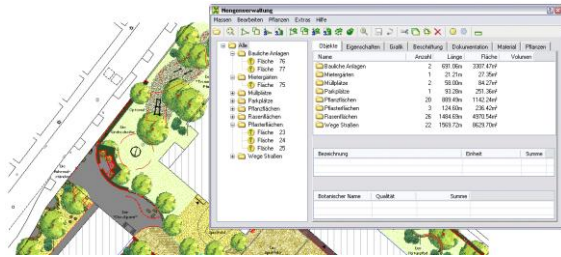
Mengenverwaltung

Massen Bearbeiten Pflanzen Extras Hilfe

Alle
Bauliche Anlagen
Fläche 76
Fläche 77
Mietergärten
Fläche 75
Müllplätze
Parkplätze
Pflanzflächen
Rasenflächen
Pflasterflächen
Fläche 23
Fläche 24
Fläche 25
Wege Straßen

Objekte | Eigenschaften | Grafik | Beschriftung | Dokumentation | Material | Pflanzen

| Name | Anzahl | Länge | Fläche | Volumen |
|---|---|---|---|---|
| Bauliche Anlagen | 2 | 691.06m | 3387.47m² | |
| Mietergärten | 1 | 21.21m | 27.35m² | |
| Müllplätze | 2 | 58.00m | 84.27m² | |
| Parkplätze | 1 | 93.28m | 251.36m² | |
| Pflanzflächen | 20 | 869.49m | 1142.24m² | |
| Pflasterflächen | 3 | 124.60m | 236.42m² | |
| Rasenflächen | 26 | 1484.69m | 4970.54m² | |
| Wege Straßen | 22 | 1569.72m | 8629.70m² | |

| Bezeichnung | Einheit | Summe |
|---|---|---|

| Botanischer Name | Qualität | Summe |
|---|---|---|